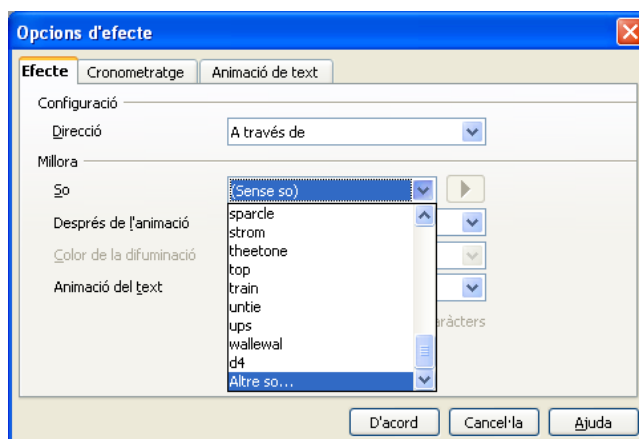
Opcions d'efecte

Efecte | Cronometratge | Animació de text

Configuració

Direcció | A través de

Millora

So | (Sense so)

Després de l'animació

Color de la difuminació

Animació del text

sparcle
strom
theetone
top
train
untie
ups
wallewal
d4
Altre so...

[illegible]àrcters

D'acord | Cancel·la | Ajuda